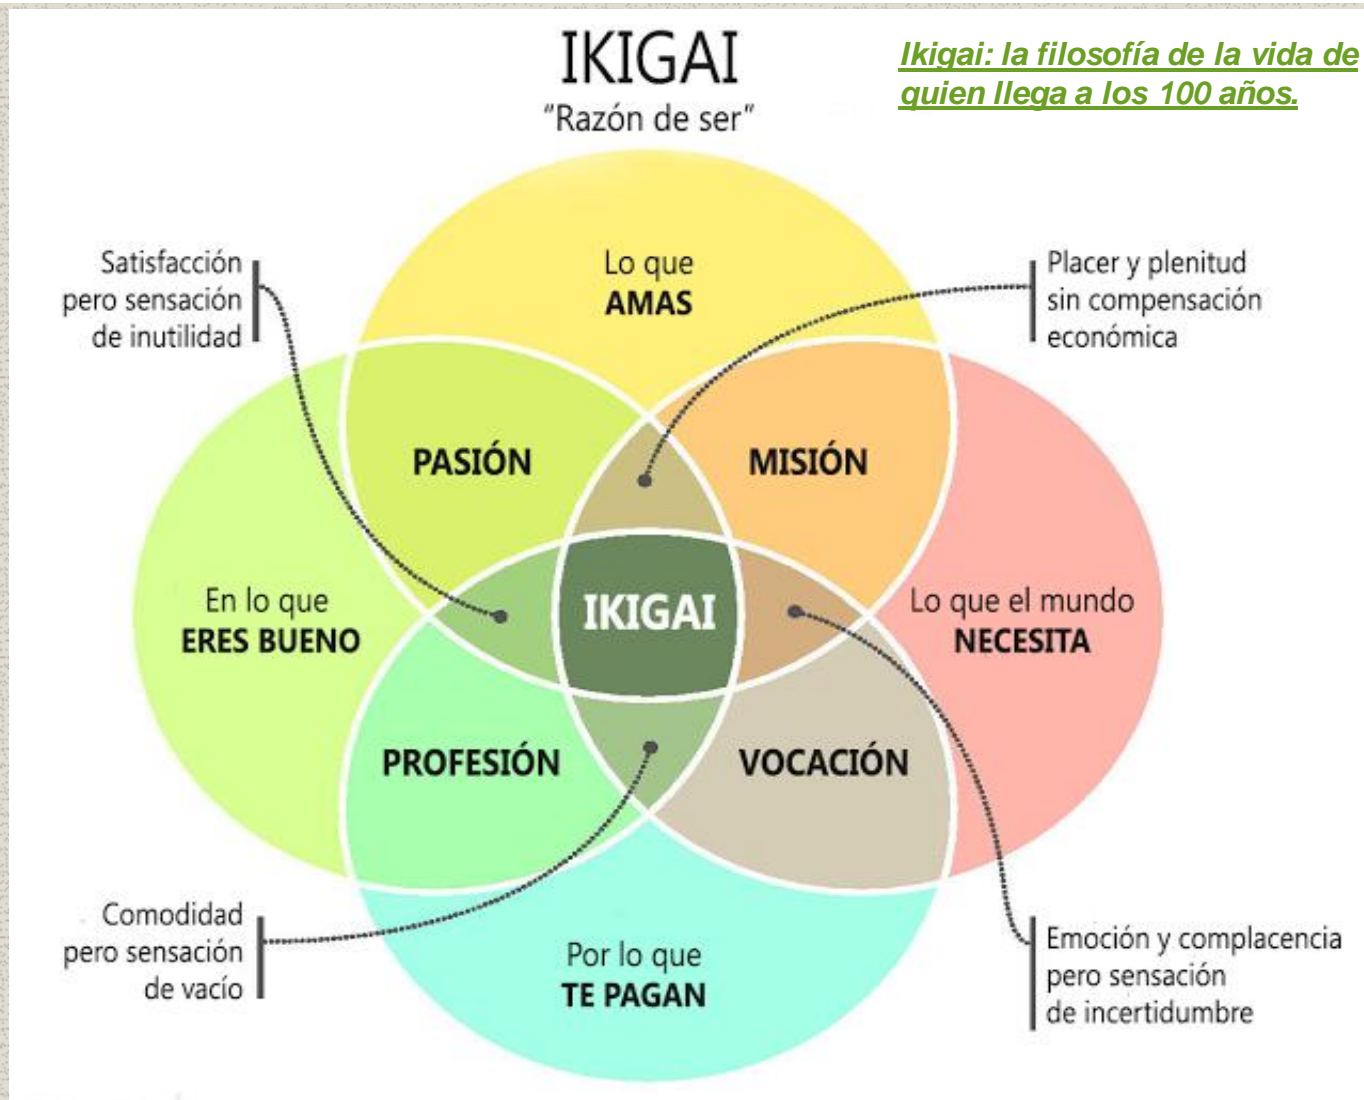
IKIGAI
"Razón de ser"

Ikigai: la filosofía de la vida de quien llega a los 100 años.

Satisfacción pero sensación de inutilidad

Lo que AMAS

Placer y plenitud sin compensación económica

PASIÓN

MISIÓN

En lo que ERES BUENO

IKIGAI

Lo que el mundo NECESITA

PROFESIÓN

VOCACIÓN

Comodidad pero sensación de vacío

Por lo que TE PAGAN

Emoción y complacencia pero sensación de incertidumbre